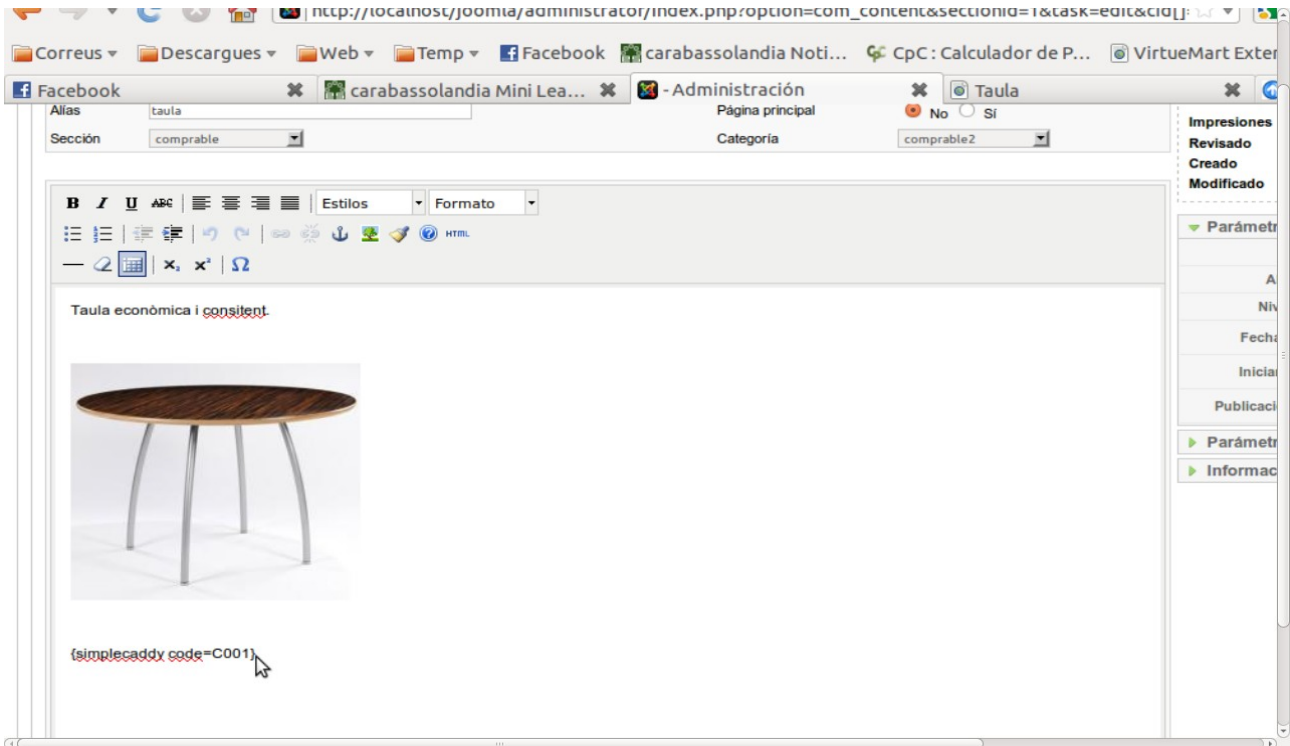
http://localhost/joomla/administrator/index.php?option=com_content&sectionid=1&task=edit&cid[]

Correus ▾ Descargues ▾ Web ▾ Temp ▾ Facebook carabassolandia Noti... CpC : Calculador de P... VirtueMart Exter

Facebook ✖ carabassolandia Mini Lea... ✖ - Administración ✖ Taula ✖

Alias taula

Página principal No Sí

Sección comprable

Categoría comprable2

Impresiones
Revisado
Creado
Modificado

B I U ABC Estilos Formato

HTML

$x_2$ $x^2$ Ω

Parámetr

A
Niv
Fecha
Iniciar
Publicaci

Parámetr
Informac

Taula econòmica i consitent.

{simplecaddy code=C001}